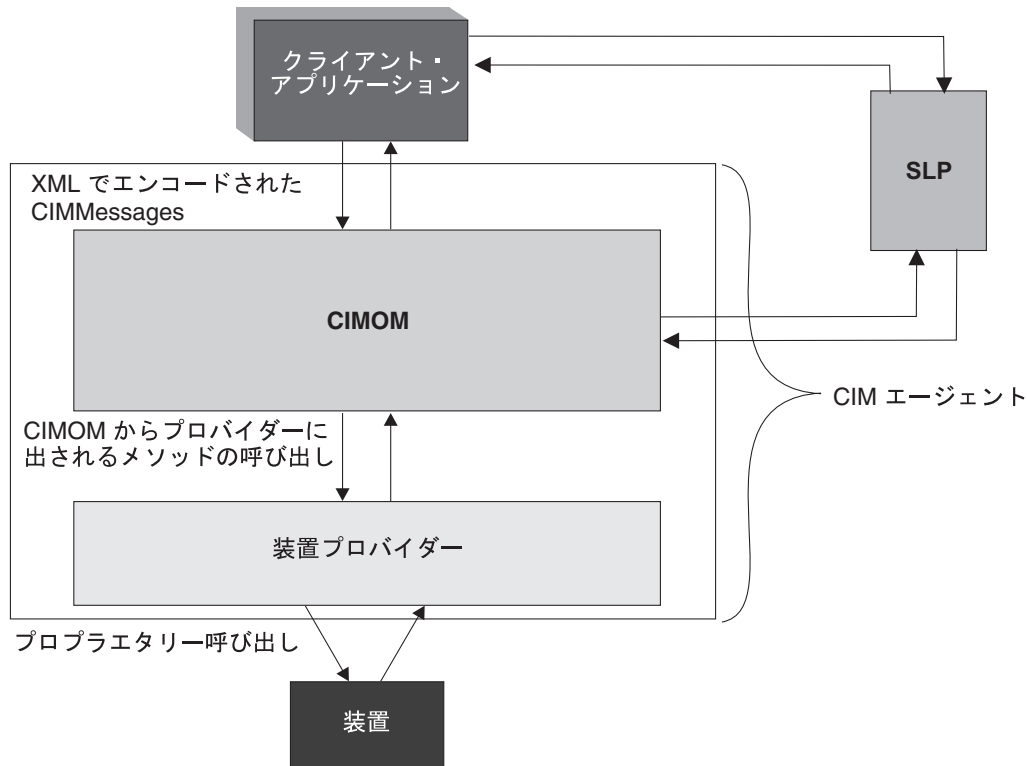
クライアント・
アプリケーション

SLP

XML でエンコードされた
CIMMessages

CIMOM

CIM エージェント

CIMOM からプロバイダーに
出されるメソッドの呼び出し

装置プロバイダー

プロプラエタリー呼び出し

装置